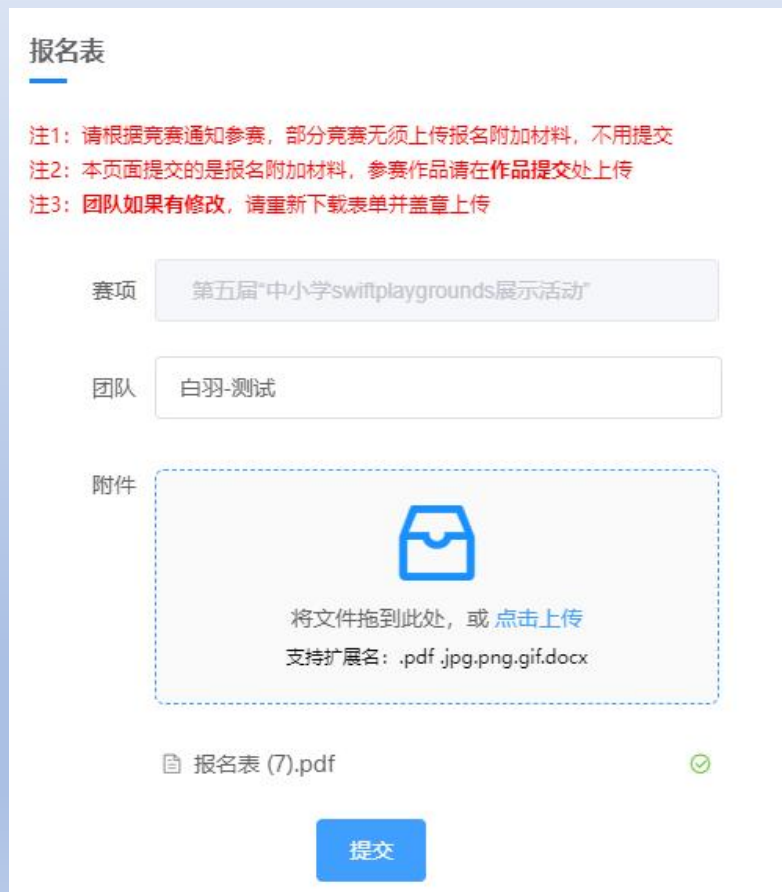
报名表

注1：请根据竞赛通知参赛，部分竞赛无须上传报名附加材料，不用提交
注2：本页面提交的是报名附加材料，参赛作品请在作品提交处上传
注3：团队如果有修改，请重新下载表单并盖章上传

赛项 第五届"中小学swiftplaygrounds展示活动"

团队 白羽-测试

附件

将文件拖到此处，或 点击上传
支持扩展名：.pdf .jpg.png.gif.docx

报名表 (7).pdf

提交